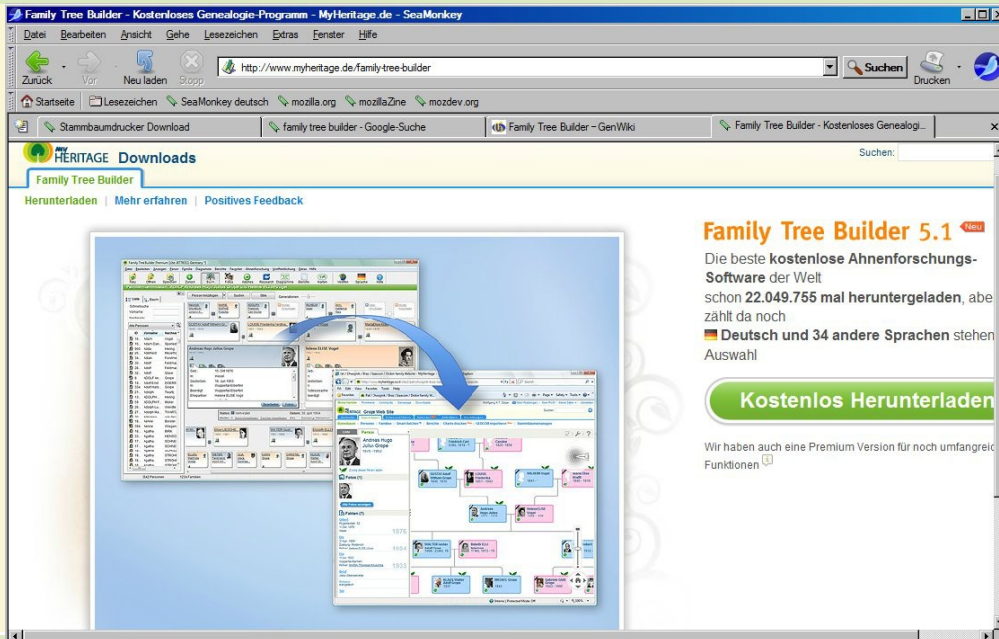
Family Tree Builder - Kostenloses Genealogie-Programm - MyHeritage.de - SeaMonkey

Datei Bearbeiten Ansicht Gehe Lesezeichen Extras Fenster Hilfe

Zurück Vor Neu laden Stopp http://www.myheritage.de/family-tree-builder Suchen Drucken

Startseite Lesezeichen SeaMonkey deutsch mozilla.org mozillaZine mozdev.org

Stammbaumdrucker Download | family tree builder - Google-Suche | Family Tree Builder – GenWiki | Family Tree Builder - Kostenloses Genealogi...

my HERITAGE Downloads

Suchen:

Family Tree Builder

Herunterladen | Mehr erfahren | Positives Feedback

Family Tree Builder 5.1 Neu

Die beste kostenlose Ahnenforschungs-Software der Welt

schon 22.049.755 mal heruntergeladen, abe zählt da noch

Deutsch und 34 andere Sprachen stehen Auswahl

Kostenlos Herunterladen

Wir haben auch eine Premium Version für noch umfangreic Funktionen

Andreas Hugo Julius Gröpe

Gröpe Web Site